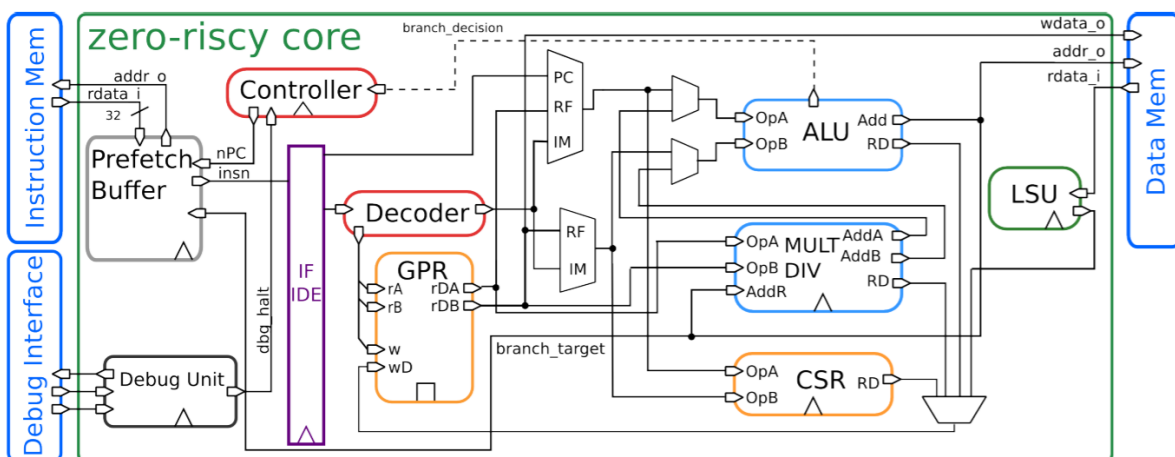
Instruction Mem

Debug Interface

zero-riscy core

branch_decision

wdata_o

addr_o

rdata_i

Data Mem

addr_o
rdata_i
32

Controller

Prefetch Buffer

nPC
insn

PC
RF
IM

OpA
OpB
ALU
Add
RD

LSU

IF
IDE

Decoder

RF
IM

OpA
OpB
MULT
DIV
AddA
AddB
RD
AddR

GPR
rA
rB
rDA
rDB
w
wD

dbg_halt

branch_target

Debug Unit

OpA
OpB
CSR
RD